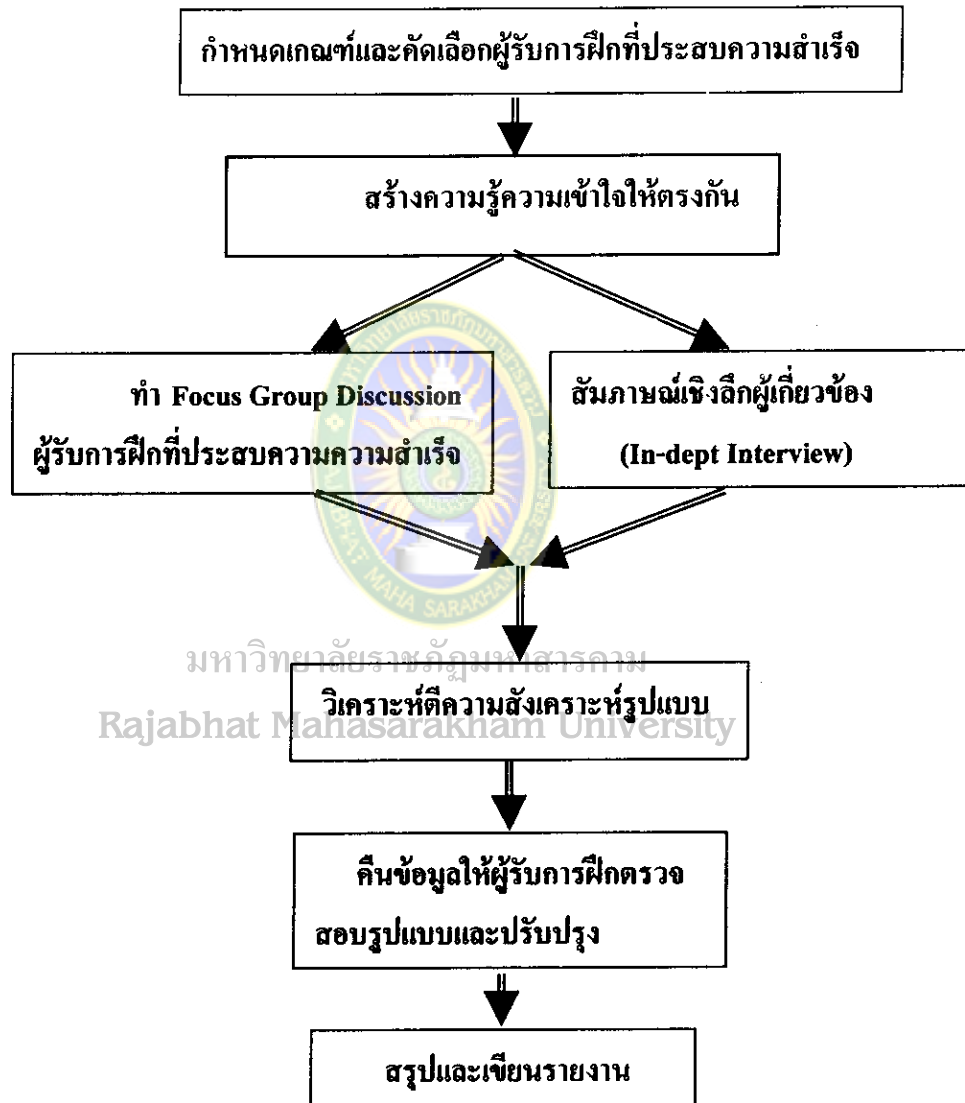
กำหนดเกณฑ์และคัดเลือกผู้รับการฝึกที่ประสบความสำเร็จ

สร้างความรู้ความเข้าใจให้ตรงกัน

ทำ Focus Group Discussion ผู้รับการฝึกที่ประสบความความสำเร็จ

สัมภาษณ์เชิงลึกผู้เกี่ยวข้อง (In-dept Interview)

มหาวิทยาลัยราชภัฏมหาสารคาม
Rajabhat Mahasarakham University

วิเคราะห์ตีความสังเคราะห์รูปแบบ

คืนข้อมูลให้ผู้รับการฝึกตรวจสอบรูปแบบและปรับปรุง

สรุปและเขียนรายงาน